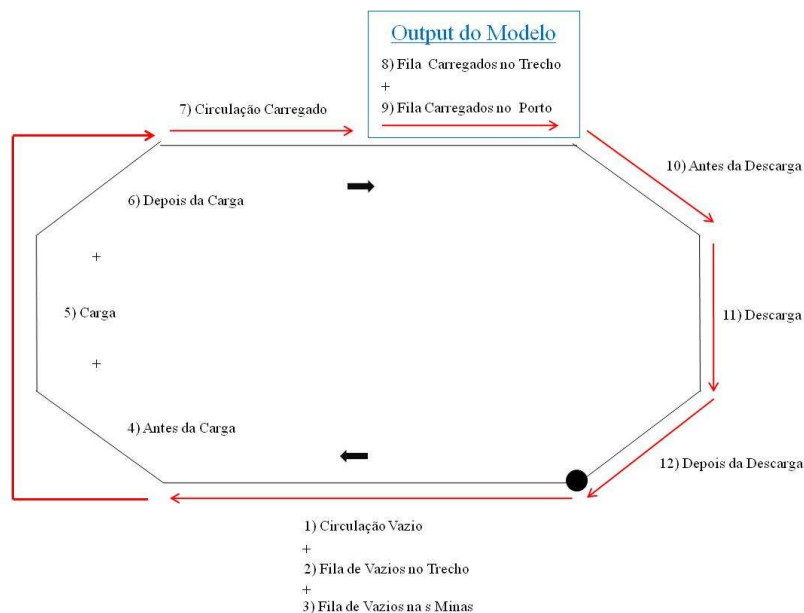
Output do Modelo

8) Fila Carregados no Trecho
+
9) Fila Carregados no Porto

7) Circulação Carregado

10) Antes da Descarga

6) Depois da Carga

+

5) Carga

+

11) Descarga

4) Antes da Carga

12) Depois da Descarga

1) Circulação Vazio
+
2) Fila de Vazios no Trecho
+
3) Fila de Vazios na s Minas